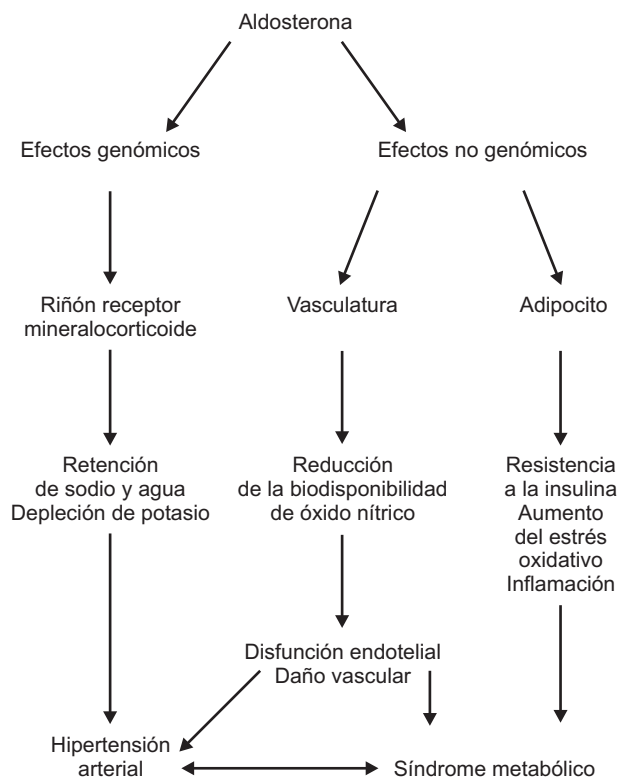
Aldosterona

Efectos genómicos

Efectos no genómicos

Riñón receptor mineralocorticoide

Vasculatura

Adipocito

Retención de sodio y agua Depleción de potasio

Reducción de la biodisponibilidad de óxido nítrico

Resistencia a la insulina Aumento del estrés oxidativo Inflamación

Disfunción endotelial Daño vascular

Hipertensión arterial

Síndrome metabólico